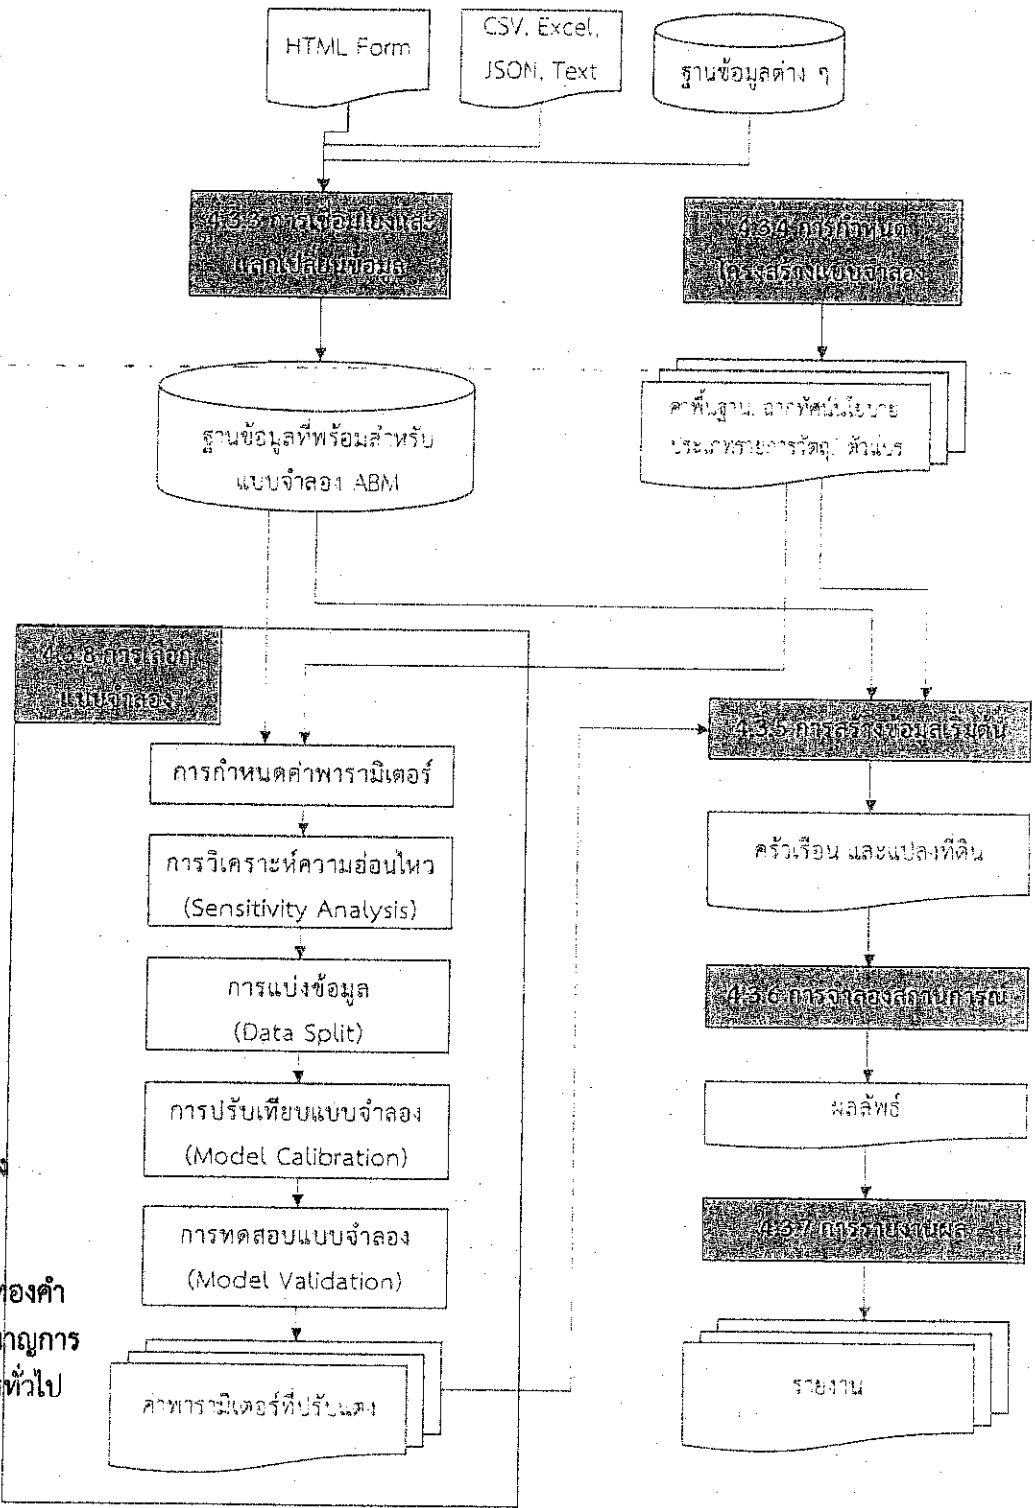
HTML Form

CSV, Excel, JSON, Text

ฐานข้อมูลต่าง ๆ

4.3.3 การเชื่อมโยงและแลกเปลี่ยนข้อมูล

4.3.4 การกำหนดโครงสร้างแบบจำลอง

ฐานข้อมูลที่พร้อมสำหรับแบบจำลอง ABM

ค่าพื้นฐาน, ลักษณะนโยบาย ประเภทรายการวัสดุ, ตัวแปร

4.3.8 การเลือกแบบจำลอง

การกำหนดค่าพารามิเตอร์

การวิเคราะห์ความอ่อนไหว (Sensitivity Analysis)

การแบ่งข้อมูล (Data Split)

การปรับเทียบแบบจำลอง (Model Calibration)

การทดสอบแบบจำลอง (Model Validation)

ค่าพารามิเตอร์ที่ปรับแล้ว

4.3.5 การสร้างข้อมูลเริ่มต้น

ครัวเรือน และแปลงที่ดิน

4.3.6 การจำลองสถานการณ์

ผลลัพธ์

4.3.7 การรายงานผล

รายงาน

ง

ของคำ
ญการ
ทั่วไป